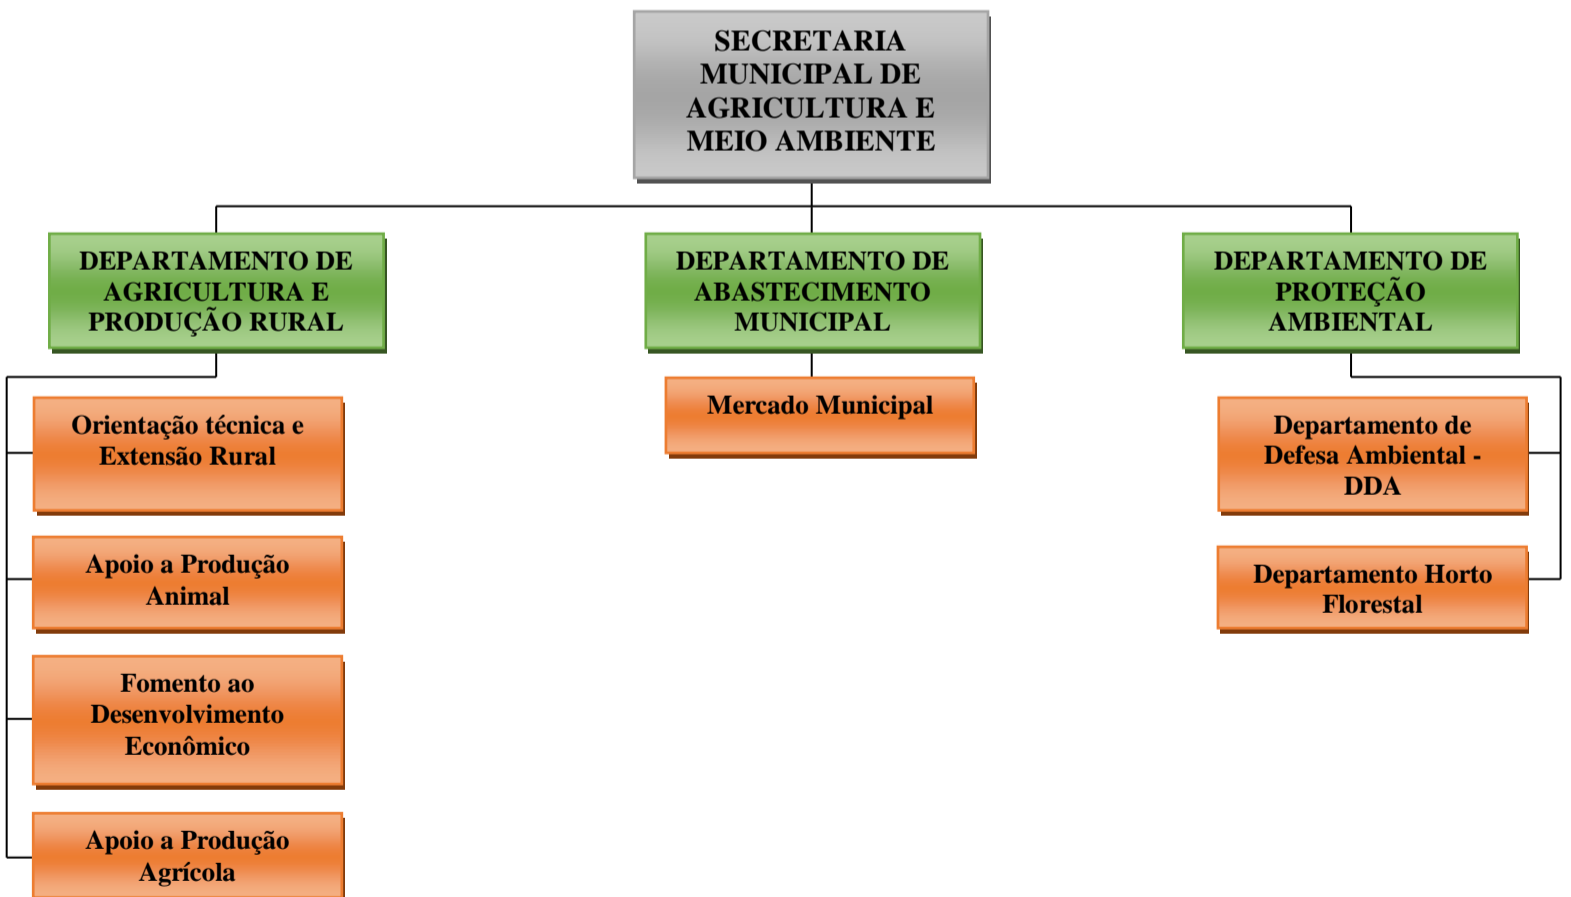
SECRETARIA MUNICIPAL DE AGRICULTURA E MEIO AMBIENTE

DEPARTAMENTO DE AGRICULTURA E PRODUÇÃO RURAL

Orientação técnica e Extensão Rural

Apoio a Produção Animal

Fomento ao Desenvolvimento Econômico

Apoio a Produção Agrícola

DEPARTAMENTO DE ABASTECIMENTO MUNICIPAL

Mercado Municipal

DEPARTAMENTO DE PROTEÇÃO AMBIENTAL

Departamento de Defesa Ambiental - DDA

Departamento Horto Florestal